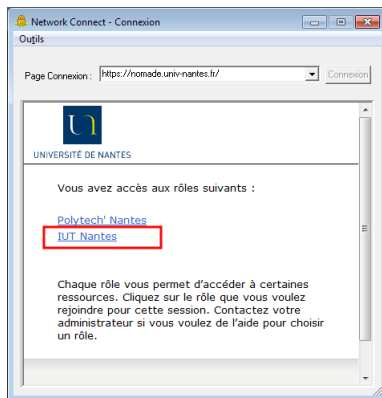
Network Connect - Connexion

Outils

Page Connexion : https://nomade.univ-nantes.fr/ Connexion

UNIVERSITÉ DE NANTES

Vous avez accès aux rôles suivants :

Polytech' Nantes
IUT Nantes

Chaque rôle vous permet d'accéder à certaines ressources. Cliquez sur le rôle que vous voulez rejoindre pour cette session. Contactez votre administrateur si vous voulez de l'aide pour choisir un rôle.